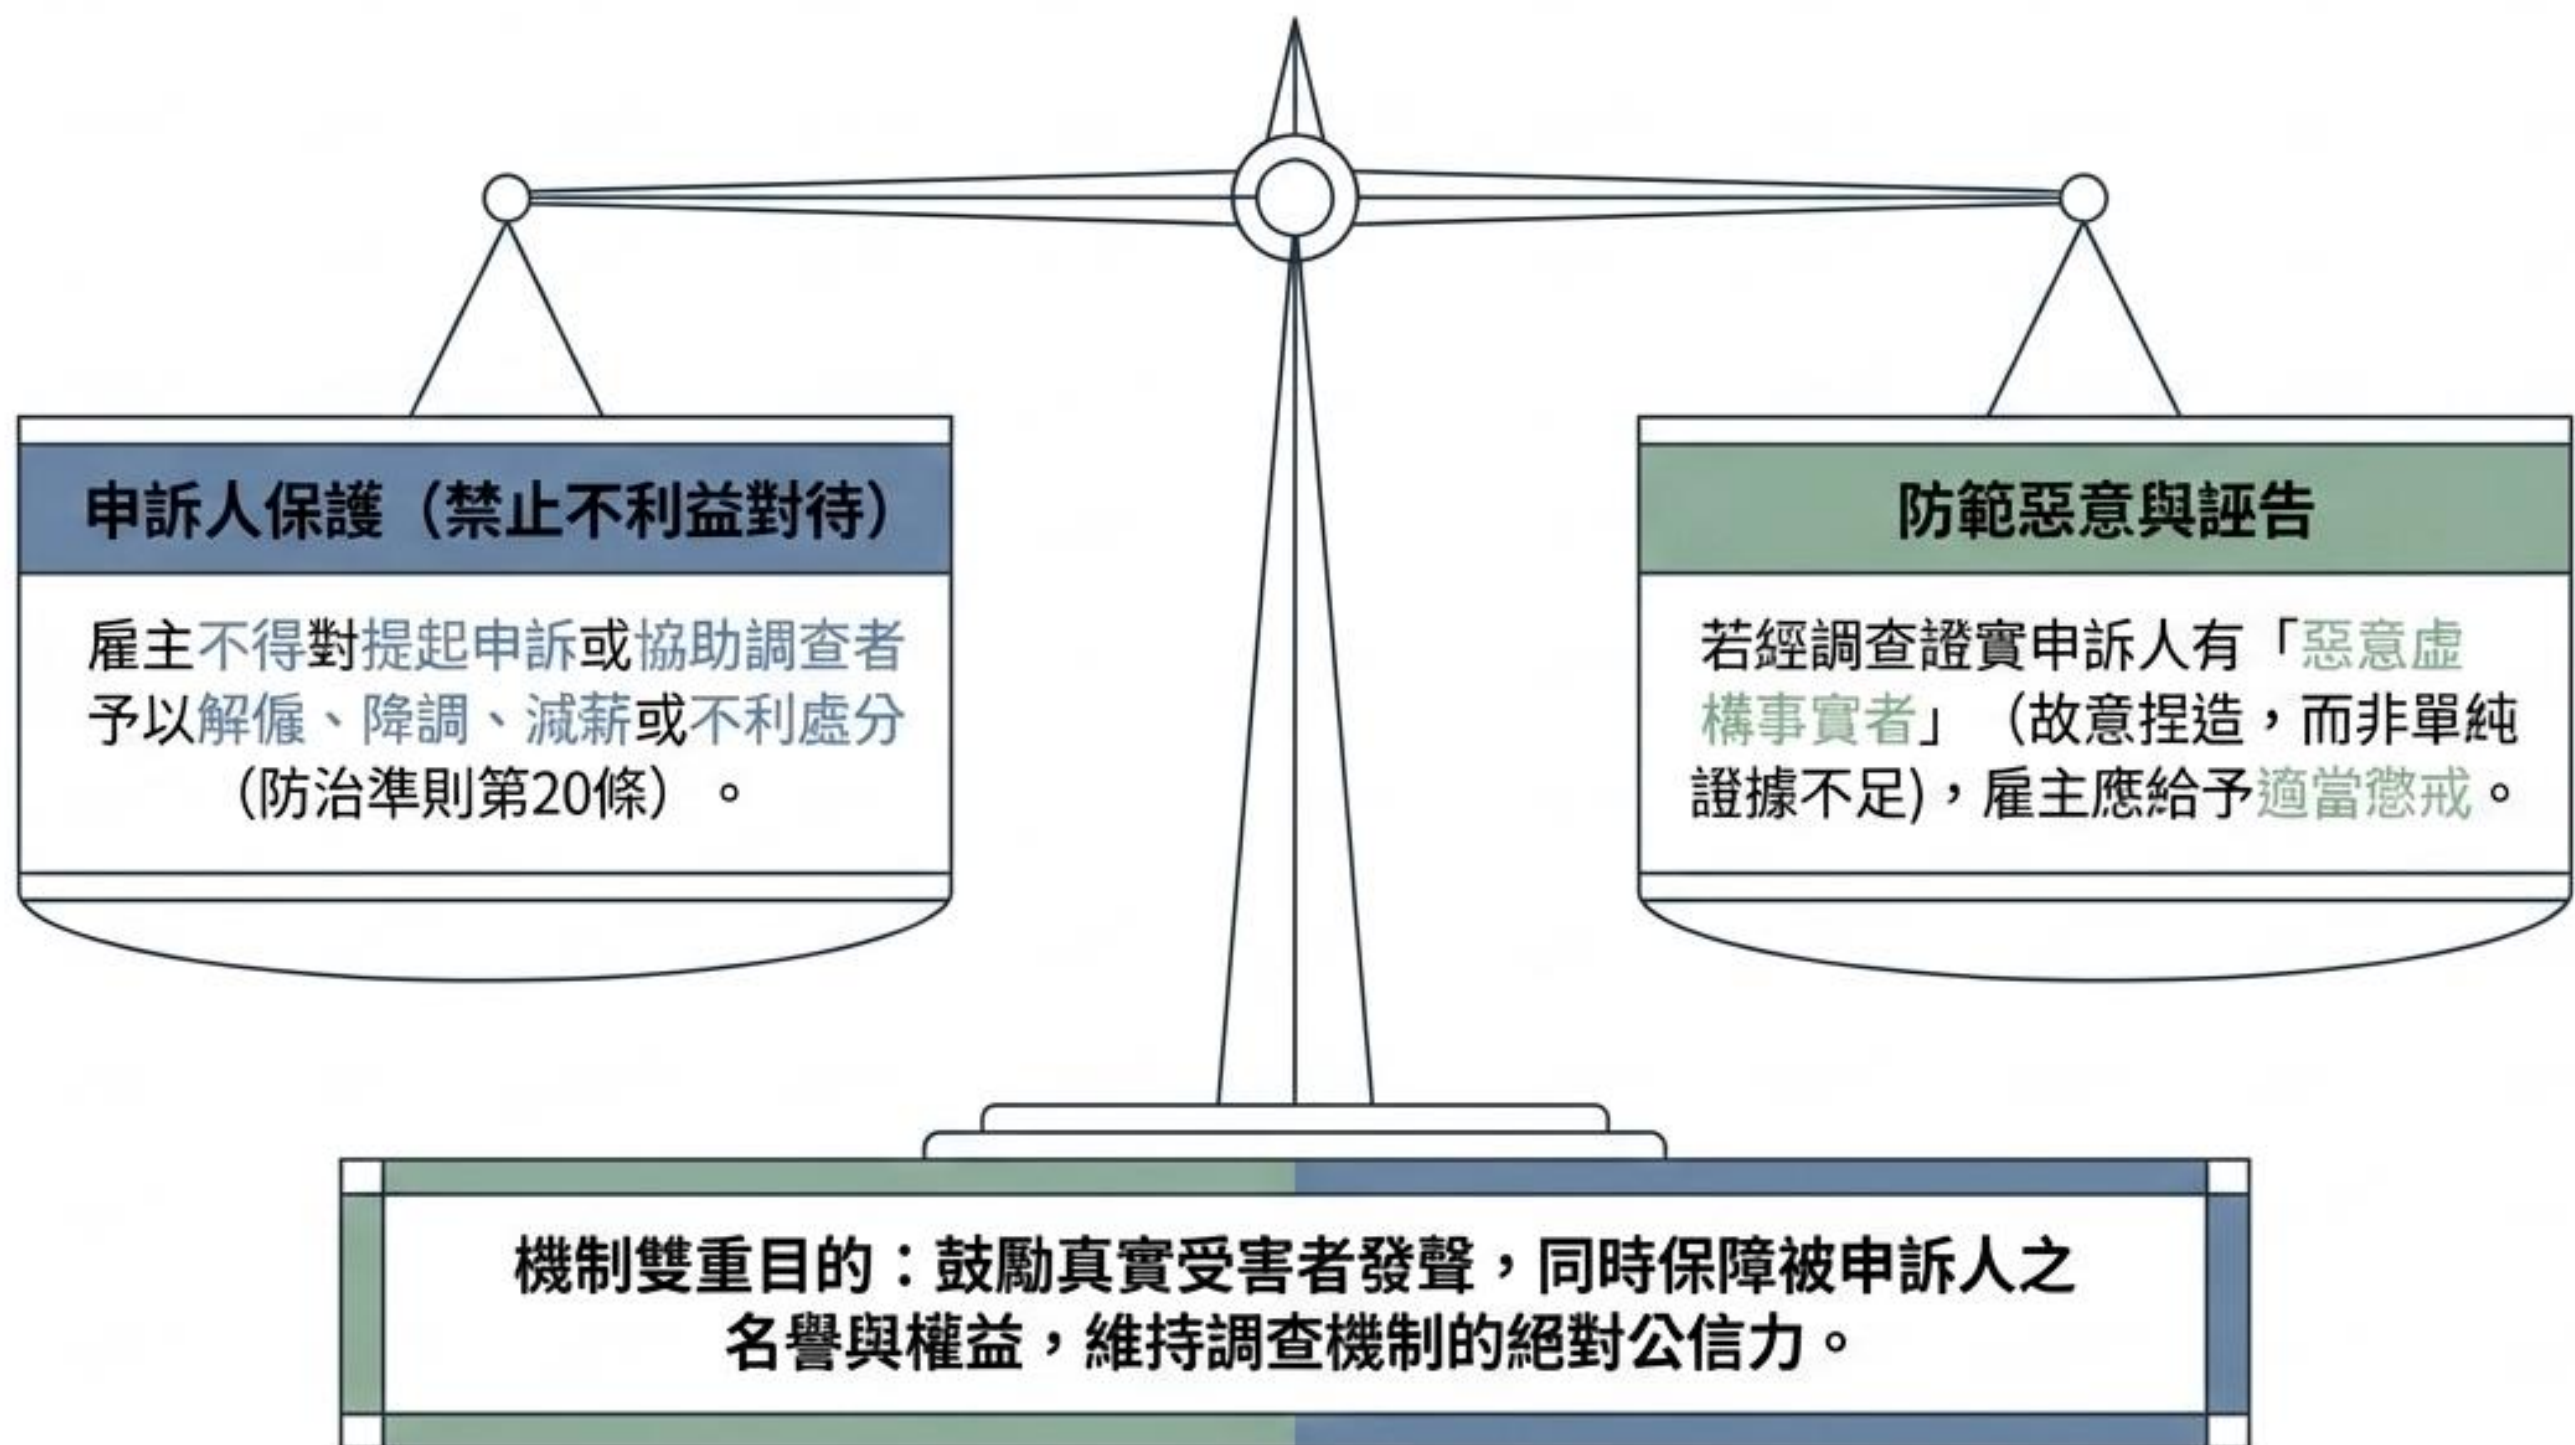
申訴人保護（禁止不利益對待）

雇主不得對提起申訴或協助調查者予以解僱、降調、減薪或不利處分（防治準則第20條）。

防範惡意與誣告

若經調查證實申訴人有「惡意虛構事實者」（故意捏造，而非單純證據不足)，雇主應給予適當懲戒。

機制雙重目的：鼓勵真實受害者發聲，同時保障被申訴人之名譽與權益，維持調查機制的絕對公信力。